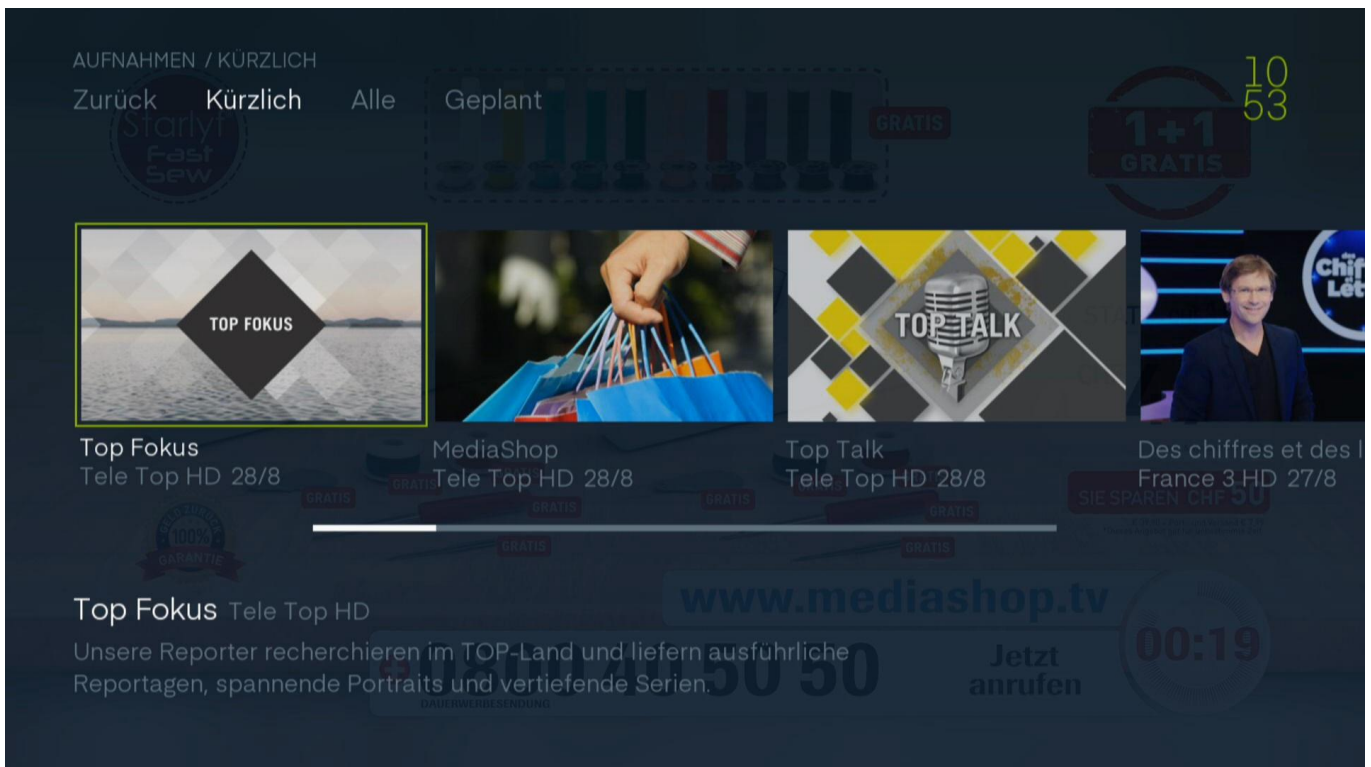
AUFNAHMEN / KÜRZLICH

Zurück Kürzlich Alle Geplant

10
53

TOP FOKUS

TOP TALK

Top Fokus
Tele Top HD 28/8

MediaShop
Tele Top HD 28/8

Top Talk
Tele Top HD 28/8

Des chiffres et des l
France 3 HD 27/8

Top Fokus Tele Top HD

Unsere Reporter recherchieren im TOP-Land und liefern ausführliche Reportagen, spannende Portraits und vertiefende Serien.